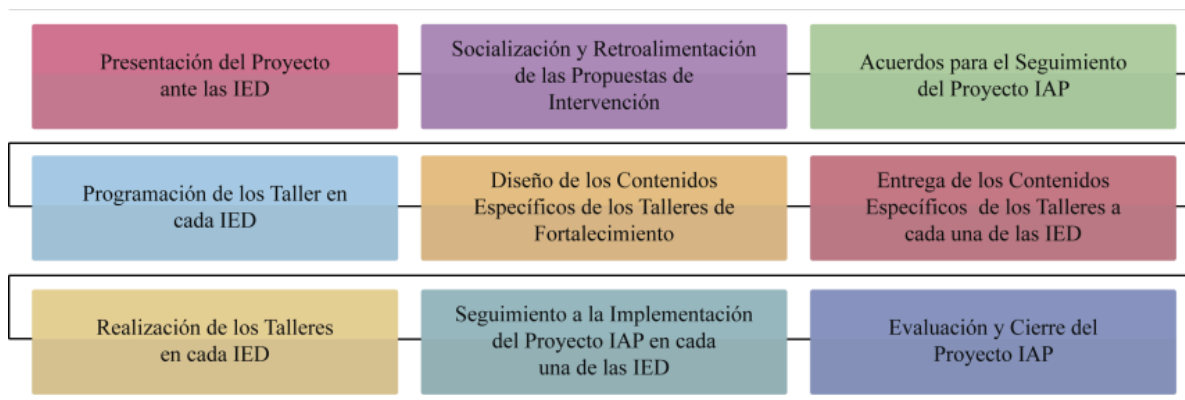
Presentación del Proyecto ante las IED

Socialización y Retroalimentación de las Propuestas de Intervención

Acuerdos para el Seguimiento del Proyecto IAP

Programación de los Taller en cada IED

Diseño de los Contenidos Específicos de los Talleres de Fortalecimiento

Entrega de los Contenidos Específicos de los Talleres a cada una de las IED

Realización de los Talleres en cada IED

Seguimiento a la Implementación del Proyecto IAP en cada una de las IED

Evaluación y Cierre del Proyecto IAP